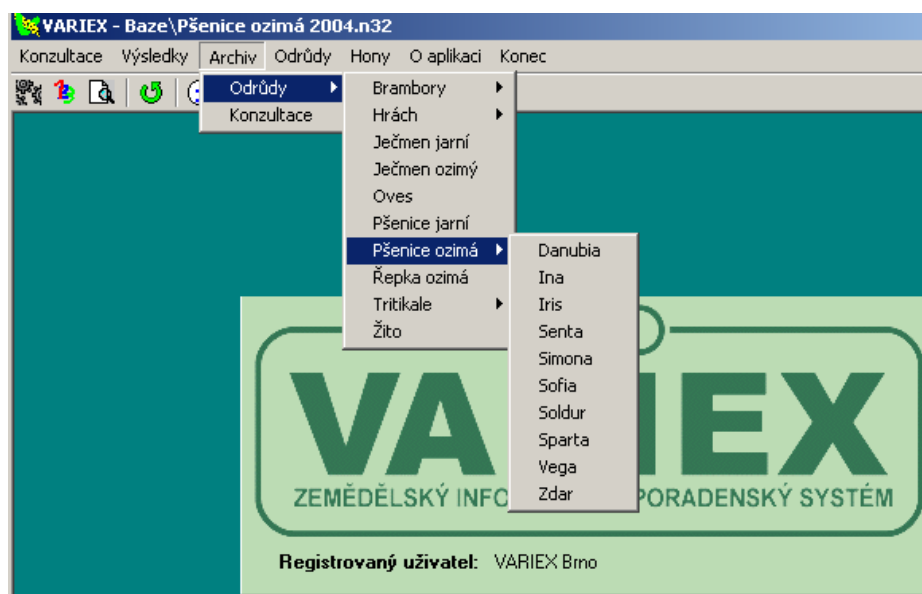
VARIEX - Baze\Pšenice ozimá 2004.n32

Konzultace Výsledky Archiv Odrůdy Hony O aplikaci Konec

Odrůdy
Konzultace

Brambory
Hrách
Ječmen jarní
Ječmen ozimý
Oves
Pšenice jarní
Pšenice ozimá
Řepka ozimá
Tritikale
Žito

Danubia
Ina
Iris
Senta
Simona
Sofia
Soldur
Sparta
Vega
Zdar

VA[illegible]IEX
ZEMĚDĚLSKÝ INFO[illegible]PORADENSKÝ SYSTÉM

Registrovaný uživatel: VARIEX Brno